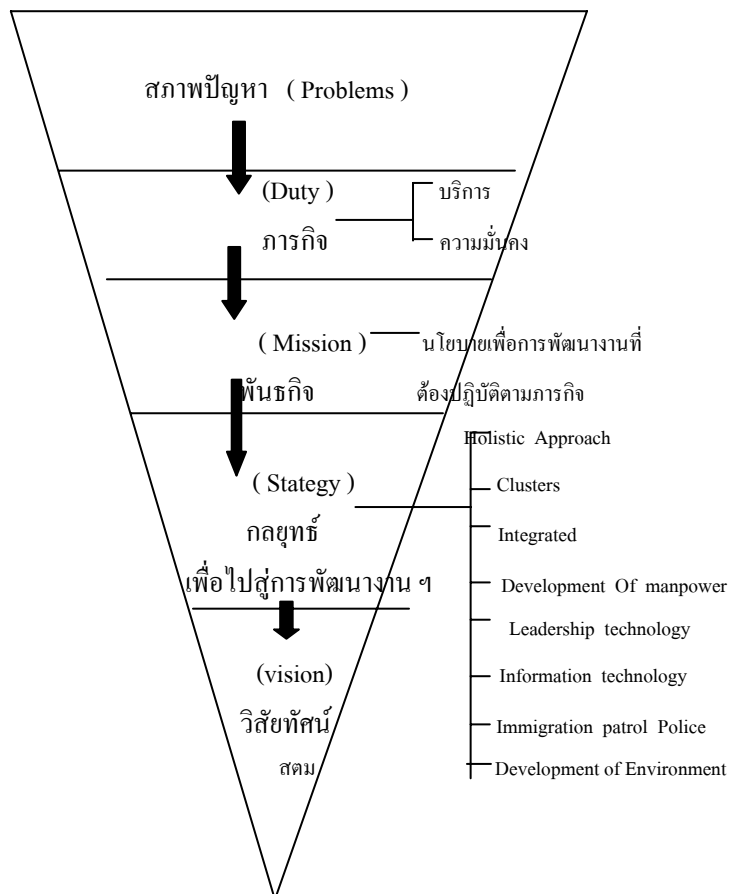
สภาพปัญหา ( Problems )

(Duty )
ภารกิจ

บริการ
ความมั่นคง

( Mission )
พันธกิจ

นโยบายเพื่อการพัฒนางานที่ต้องปฏิบัติตามภารกิจ

( Stategy )
กลยุทธ์
เพื่อไปสู่การพัฒนางาน ฯ

Holistic Approach
Clusters
Integrated
Development Of manpower
Leadership technology
Information technology
Immigration patrol Police
Development of Environment

(vision)
วิสัยทัศน์
สตม